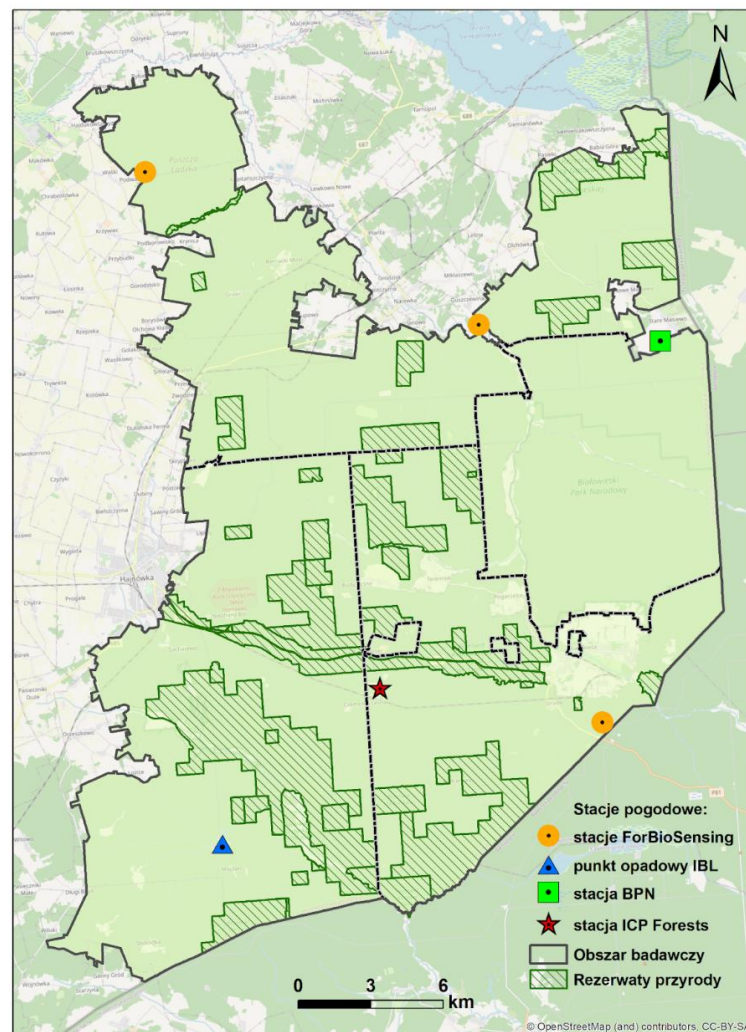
N

Stacje pogodowe:
stacje ForBioSensing
punkt opadowy IBL
stacja BPN
stacja ICP Forests
Obszar badawczy
Rezerwaty przyrody

0 3 6 km

Hajnówka

Białowieski Park Narodowy

© OpenStreetMap (and) contributors, CC-BY-S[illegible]